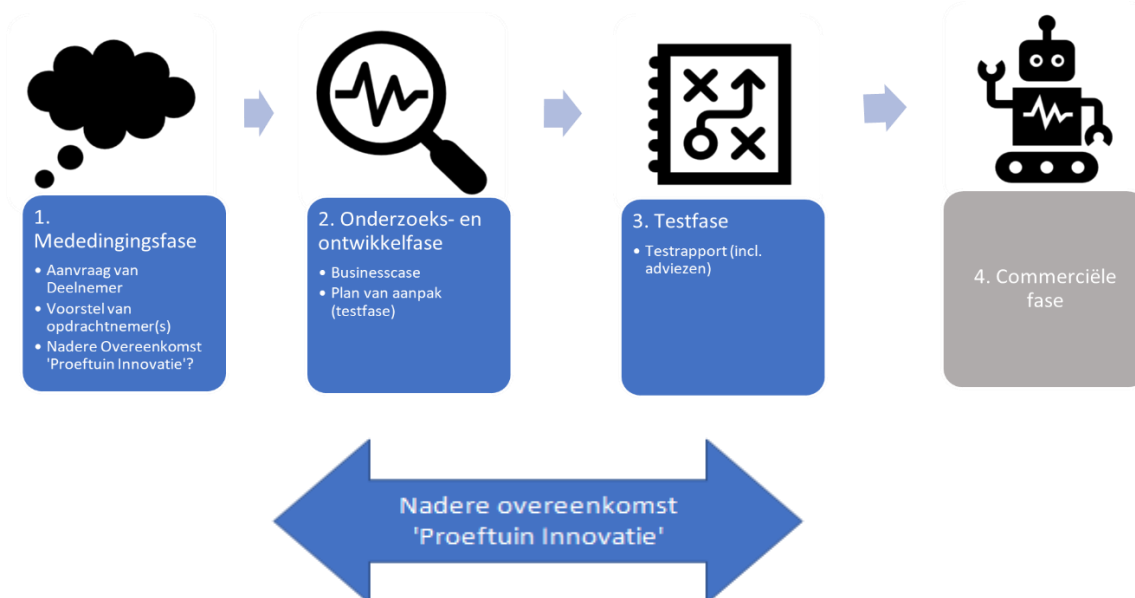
1. Mededingingsfase
- Aanvraag van Deelnemer
- Voorstel van opdrachtnemer(s)
- Nadere Overeenkomst 'Proeftuin Innovatie'?

2. Onderzoeks- en ontwikkelfase
- Businesscase
- Plan van aanpak (testfase)

3. Testfase
- Testrapport (incl. adviezen)

4. Commerciële fase

Nadere overeenkomst 'Proeftuin Innovatie'